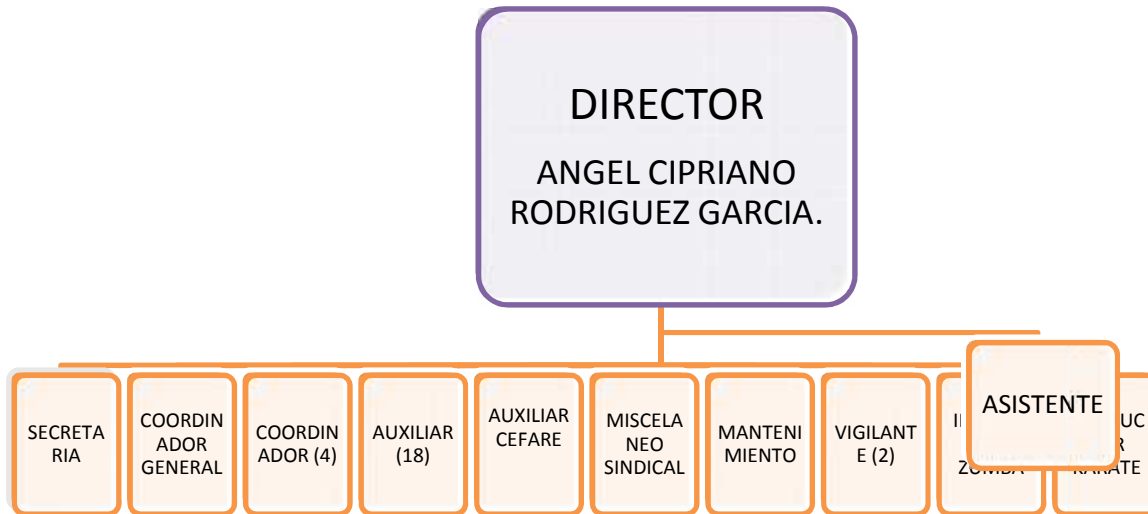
DIRECTOR

ANGEL CIPRIANO RODRIGUEZ GARCIA.

SECRETA RIA

COORDIN ADOR GENERAL

COORDIN ADOR (4)

AUXILIAR (18)

AUXILIAR CEFARE

MISCELA NEO SINDICAL

MANTENI MIENTO

VIGILANT E (2)

I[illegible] ZUMBA

ASISTENTE

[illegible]UC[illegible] R KARATE